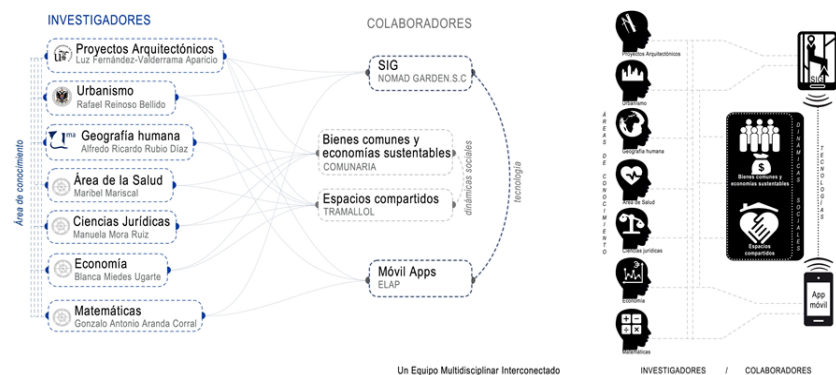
INVESTIGADORES

Proyectos Arquitectónicos
Luz Fernández-Valderrama Aparicio

Urbanismo
Rafael Reinoso Bellido

Geografía humana
Alfredo Ricardo Rubio Díaz

Área de la Salud
Maribel Mariscal

Ciencias Jurídicas
Manuela Mora Ruiz

Economía
Blanca Miedes Ugarte

Matemáticas
Gonzalo Antonio Aranda Corral

Área de conocimiento

COLABORADORES

SIG
NOMAD GARDEN.S.C

Bienes comunes y economías sustentables
COMUNARIA

Espacios compartidos
TRAMALLOL

Móvil Apps
ELAP

dinámicas sociales

tecnología

Proyectos Arquitectónicos

Urbanismo

Geografía humana

Área de la Salud

Ciencias Jurídicas

Economía

Matemáticas

ÁREAS DE CONOCIMIENTO

SIG

Bienes comunes y economías sustentables

Espacios compartidos

DINÁMICAS SOCIALES

TECNOLOGÍAS

App móvil

Un Equipo Multidisciplinar Interconectado

INVESTIGADORES / COLABORADORES